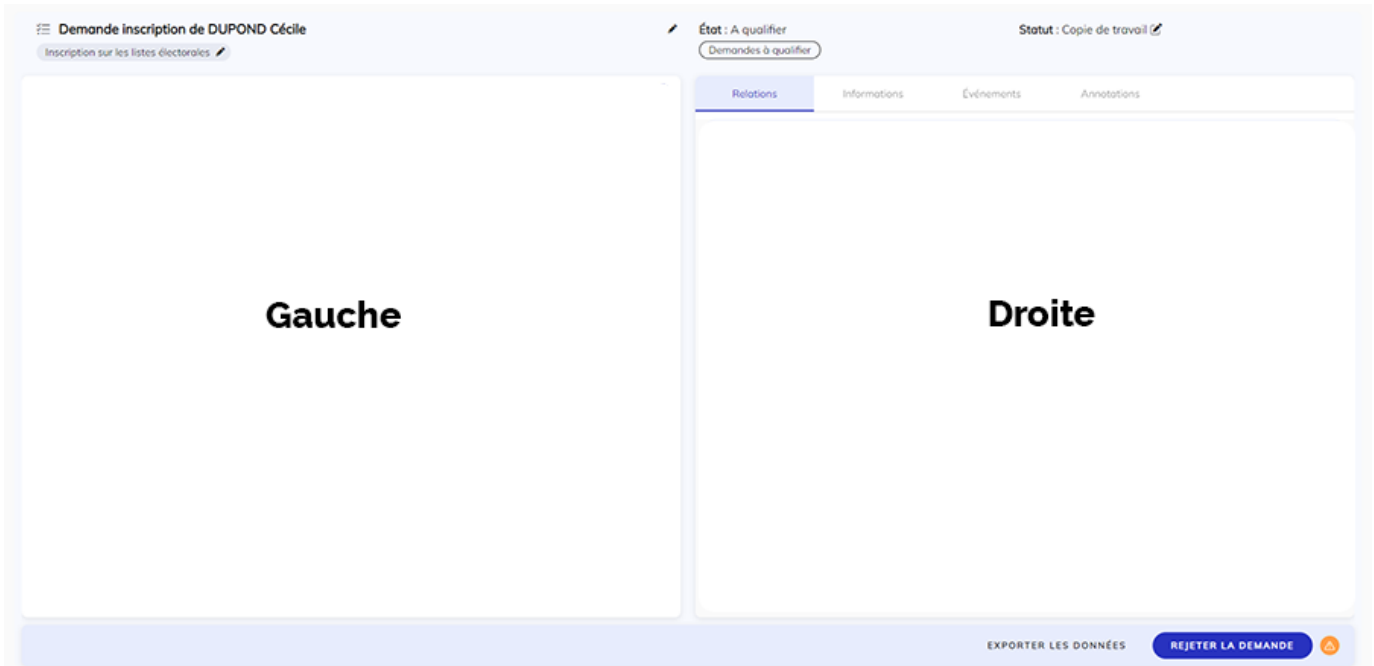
Demande inscription de DUPOND Cécile

Inscription sur les listes électorales

État : A qualifier

Demandes à qualifier

Statut : Copie de travail

Relations

Informations

Événements

Annotations

Gauche

Droite

EXPORTER LES DONNÉES

REJETER LA DEMANDE